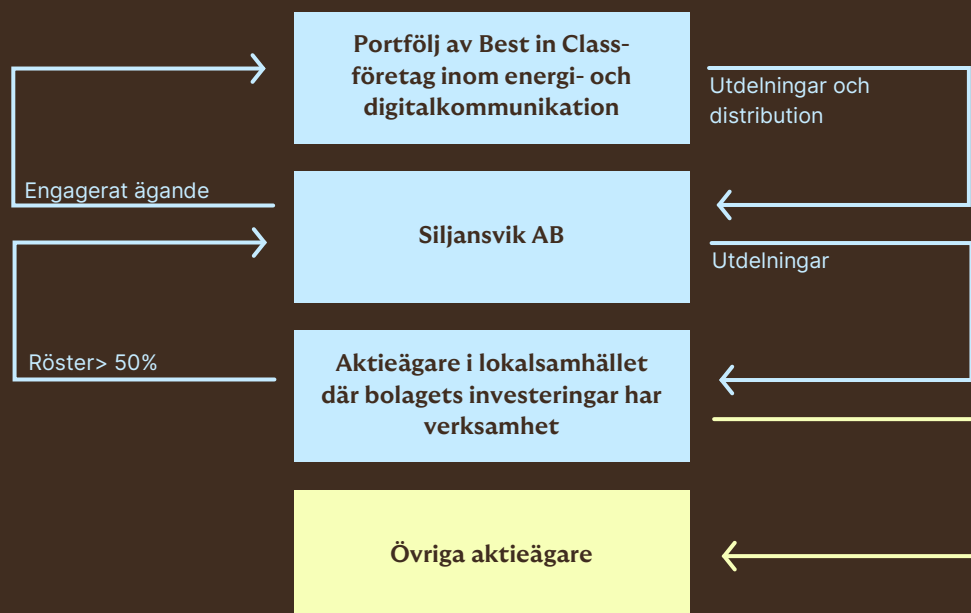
Portfölj av Best in Class-företag inom energi- och digitalkommunikation

Utdelningar och distribution

Engagerat ägande

Siljansvik AB

Utdelningar

Röster> 50%

Aktieägare i lokalsamhället där bolagets investeringar har verksamhet

Övriga aktieägare